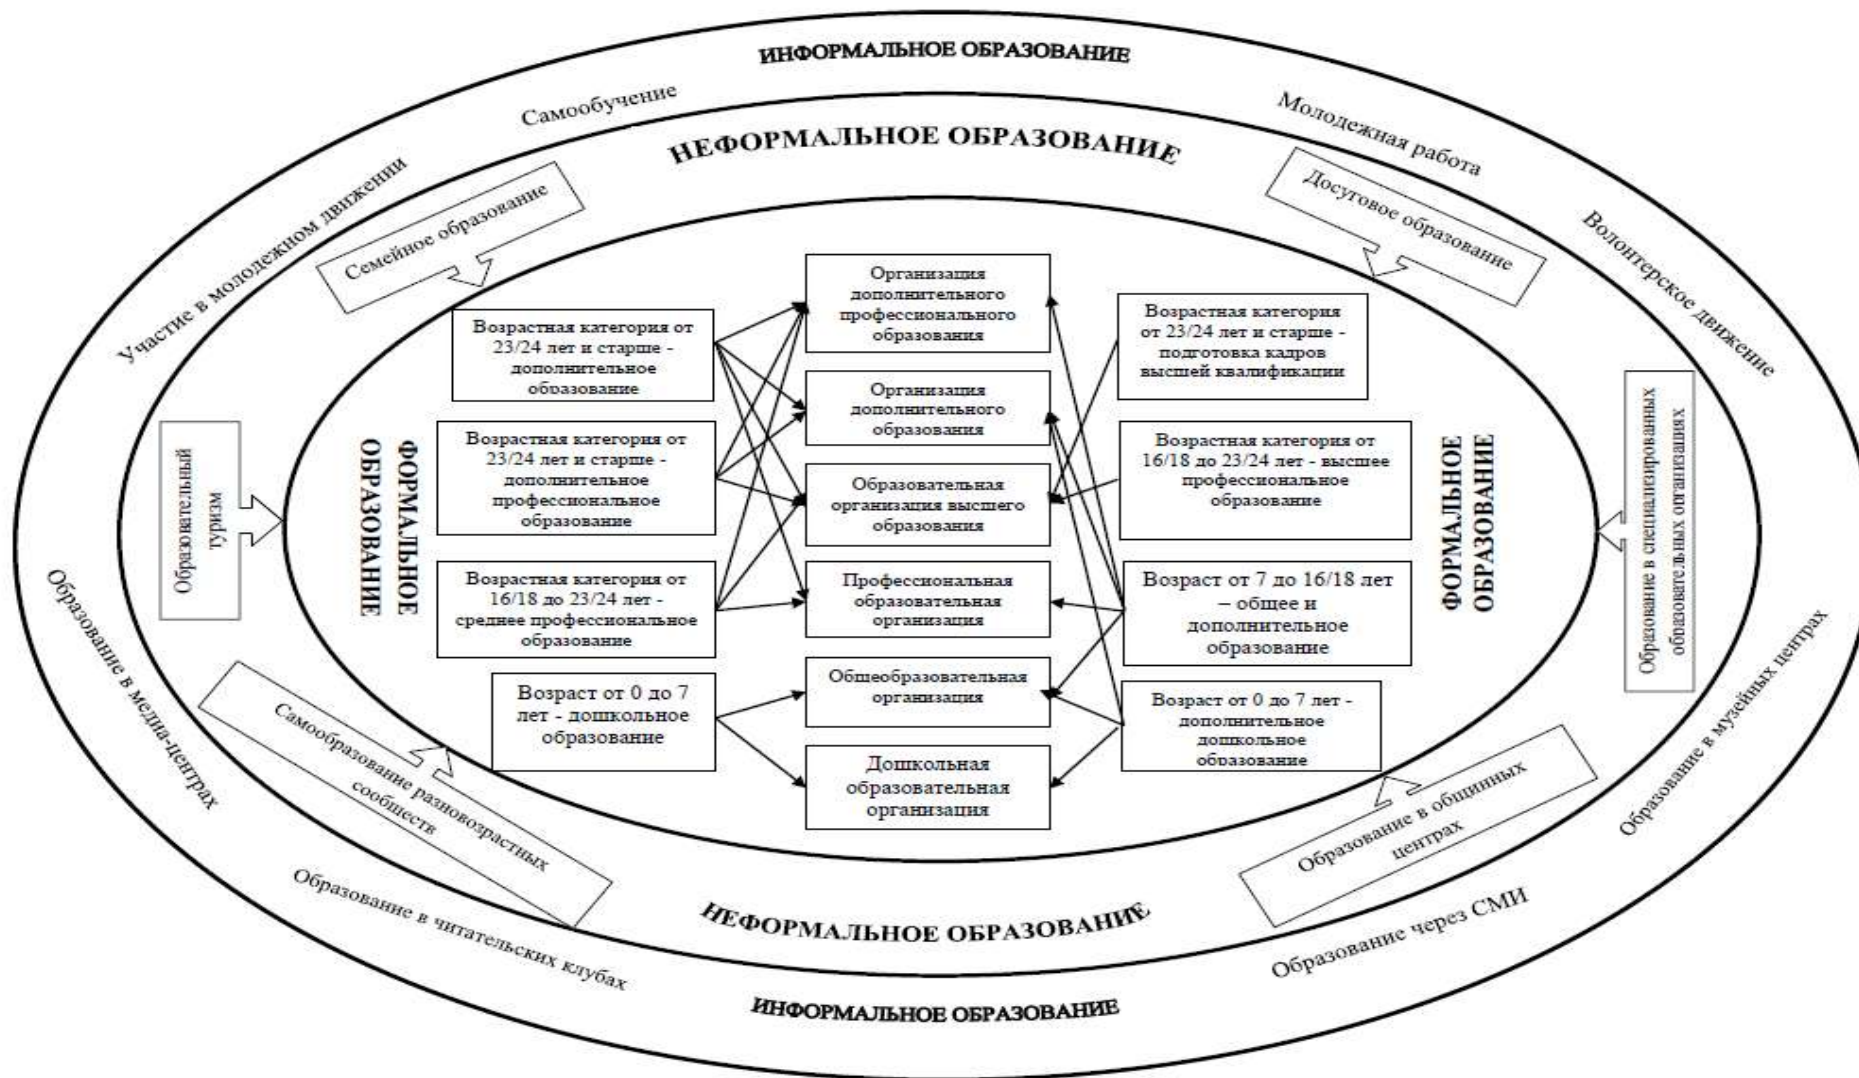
ИНФОРМАЛЬНОЕ ОБРАЗОВАНИЕ

Самообучение

Молодежная работа

НЕФОРМАЛЬНОЕ ОБРАЗОВАНИЕ

Участие в молодежном движении

Семейное образование

Досуговое образование

Волонтерское движение

Организация дополнительного профессионального образования

Возрастная категория от 23/24 лет и старше - дополнительное образование

Возрастная категория от 23/24 лет и старше - подготовка кадров высшей квалификации

Организация дополнительного образования

Образовательный туризм

ФОРМАЛЬНОЕ ОБРАЗОВАНИЕ

Возрастная категория от 23/24 лет и старше - дополнительное профессиональное образование

Образовательная организация высшего образования

Возрастная категория от 16/18 до 23/24 лет - высшее профессиональное образование

ФОРМАЛЬНОЕ ОБРАЗОВАНИЕ

Образование в специализированных образовательных организациях

Возрастная категория от 16/18 до 23/24 лет - среднее профессиональное образование

Профессиональная образовательная организация

Возраст от 7 до 16/18 лет – общее и дополнительное образование

Образование в медиа-центрах

Возраст от 0 до 7 лет - дошкольное образование

Общеобразовательная организация

Возраст от 0 до 7 лет - дополнительное дошкольное образование

Образование в музейных центрах

Самообразование разновозрастных сообществ

Дошкольная образовательная организация

Образование в общинных центрах

Образование в читательских клубах

НЕФОРМАЛЬНОЕ ОБРАЗОВАНИЕ

Образование через СМИ

ИНФОРМАЛЬНОЕ ОБРАЗОВАНИЕ